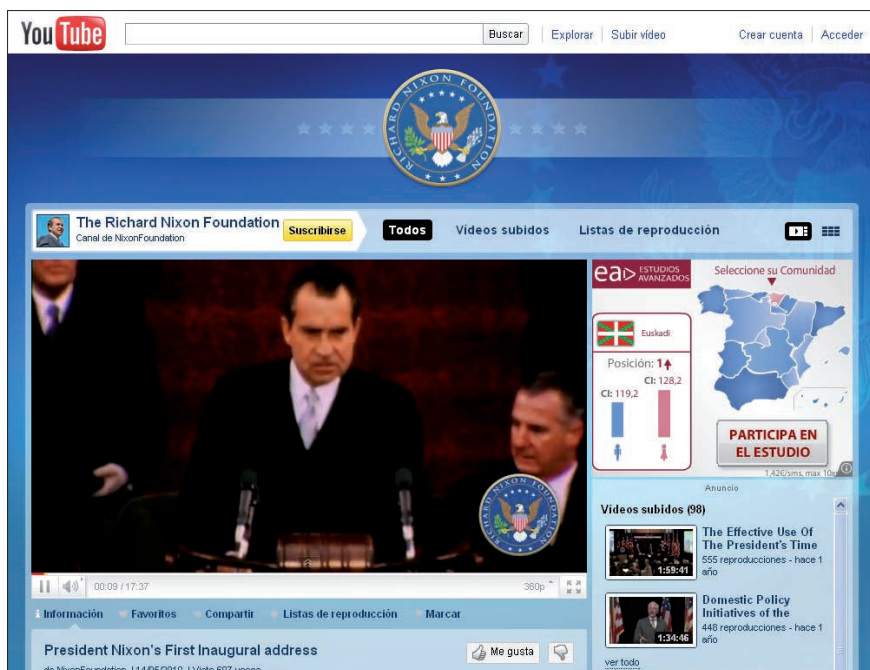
YouTube

Buscar | Explorar | Subir vídeo

Crear cuenta | Acceder

RICHARD NIXON FOUNDATION

The Richard Nixon Foundation
Canal de NixonFoundation

Suscribirse

Todos | Vídeos subidos | Listas de reproducción

ea ESTUDIOS AVANZADOS

Seleccione su Comunidad

Euskadi

Posición: 1

CI: 119,2

CI: 128,2

PARTICIPA EN EL ESTUDIO

1,42€/sms. max 10

Anuncio

00:09 / 17:37

360p

Vídeos subidos (98)

The Effective Use Of The President's Time
555 reproducciones - hace 1 año
1:59:41

Domestic Policy Initiatives of the
448 reproducciones - hace 1 año
1:34:46

ver todo

Información | Favoritos | Compartir | Listas de reproducción | Marcar

President Nixon's First Inaugural address

Me gusta

de NixonFoundation | 14/05/2010 | Visto 697 veces